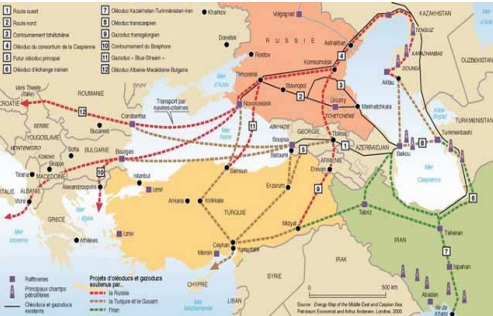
1 Route ouest
2 Route nord
3 Contournement tchétchène
4 Oléoduc du consortium de la Caspienne
5 Futur oléoduc principal
6 Oléoduc d'échange iranien
7 Oléoduc Kazakhstan-Turkménistan-Iran
8 Gazoduc transcaspien
9 Gazoduc transgéorgien
10 Contournement du Bosphore
11 Gazoduc « Blue-Stream »
12 Oléoduc Albanie-Macédoine-Bulgarie

Raffineries
Principaux champs pétrolifères
Oléoducs et gazoducs existants

Projets d'oléoducs et gazoducs soutenus par...
la Russie
la Turquie et la Géorgie
l'Iran

Kharkov
Volgograd
RUSSIE
KAZAKHSTAN
Donetsk
Rostov
Astrakhan
Tengiz
Komsomolsk
Mer d'Azov
Tikhoretsk
Novorossiisk
Stavropol
Grozny
Makhatchkala
TCHÉTCHÉNIE
Aktau
KARABATAN
Turkménistan
Transport par navires-citernes
Trieste
CROATIE
Venise
YOUGOSLAVIE
ROUMANIE
Constantza
Bucarest
BULGARIE
Bourgas
Sofia
Kosovo
MONTENEGRO
MACÉDOINE
Tirana
ALBANIE
Vlore
Alexandroupolis
GRÈCE
Athènes
Mer Ionienne
Istanbul
Izmit
Izmir
Ankara
Kirikkale
TURQUIE
Samsun
ABKHAZIE
Soupsa
Batoumi
GEORGIE
Tbilissi
ARMÉNIE
Erevan
AZERBAÏDJAN
Bakou
Mer Caspienne
Erzurum
Midyat
Ceyhan
Mersin
CHYPRE
SYRIE
IRAN
Tabriz
Téhéran
Ispahan
Mer Méditerranée
Mer Noire
0 250 km

Source : Energy Map of the Middle East and Caspian Sea, Petroleum Economist and Arthur Andersen, Londres, 2000.